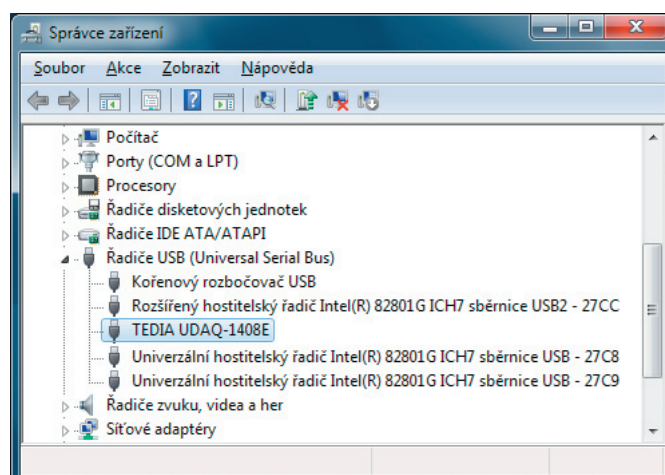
Správce zařízení

Soubor Akce Zobrazit Nápověda

Počítač
Porty (COM a LPT)
Procesory
Řadiče disketových jednotek
Řadiče IDE ATA/ATAPI
Řadiče USB (Universal Serial Bus)
Kořenový rozbočovač USB
Rozšířený hostitelský řadič Intel(R) 82801G ICH7 sběrnice USB2 - 27CC
TEDIA UDAQ-1408E
Univerzální hostitelský řadič Intel(R) 82801G ICH7 sběrnice USB - 27C8
Univerzální hostitelský řadič Intel(R) 82801G ICH7 sběrnice USB - 27C9
Řadiče zvuku, videa a her
Síťové adaptéry